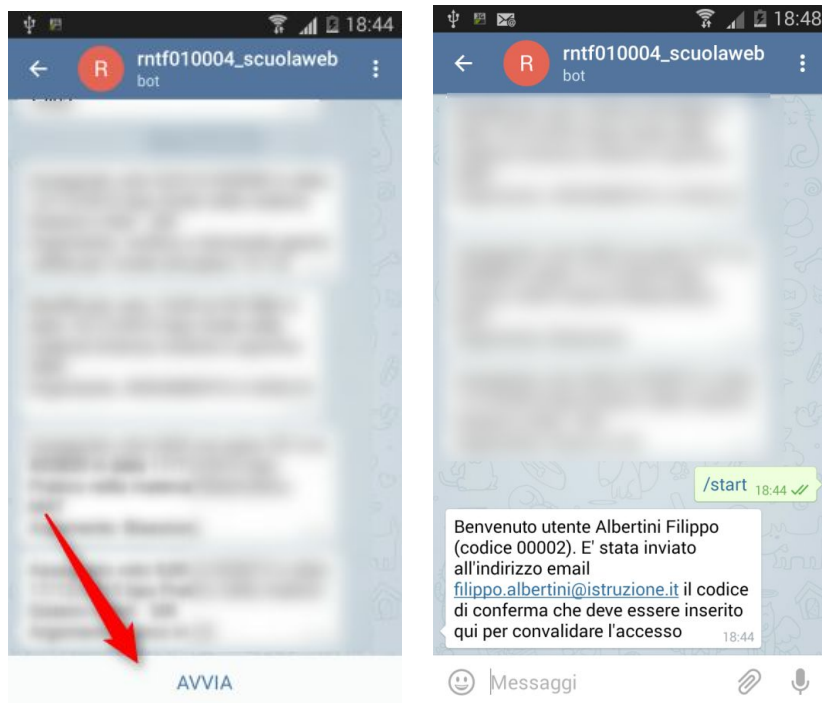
18:44

R rntf010004_scuolaweb
bot

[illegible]

AVVIA

18:48

R rntf010004_scuolaweb
bot

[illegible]

/start 18:44

Benvenuto utente Albertini Filippo (codice 00002). E' stata inviato all'indirizzo email filippo.albertini@istruzione.it il codice di conferma che deve essere inserito qui per convalidare l'accesso 18:44

Messaggi